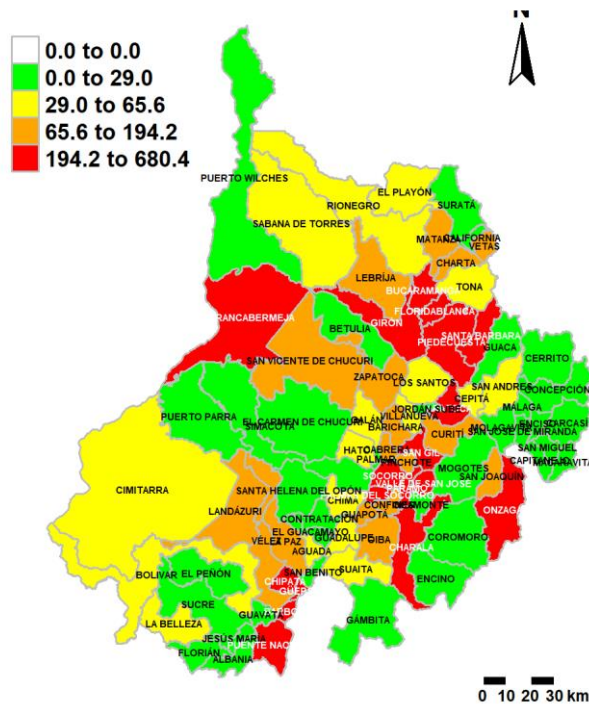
N

0.0 to 0.0
0.0 to 29.0
29.0 to 65.6
65.6 to 194.2
194.2 to 680.4

PUERTO WILCHES
RIONEGRO
EL PLAYÓN
SURATÁ
SABANA DE TORRES
MATANZA
CALIFORNIA
VETAS
CHARTA
LEBRIJA
TONA
BUCARAMANGA
GIRÓN
FLORIDABLANCA
BARRANCABERMEJA
BETULIA
SANTA BÁRBARA
PIEDECUESTA
GUACA
CERRITO
SAN VICENTE DE CHUCURÍ
ZAPATOCA
LOS SANTOS
SAN ANDRÉS
CONCEPCIÓN
CEPITÁ
VILLANUEVA
PUERTO PARRA
EL CARMEN DE CHUCURÍ
SIMACOTA
JORDÁN
MÁLAGA
BARICHARA
CURITÍ
SAN JOSÉ DE MIRANDA
MOLAGAVITA
ENCISO
CARCASÍ
SAN MIGUEL
CAPITANEJO
MACARAVITA
HATO
CABRERA
PALMAR
PINCHOTE
SAN GIL
MOGOTES
SAN JOAQUÍN
CIMITARRA
SANTA HELENA DEL OPÓN
SOCORRO
VALLE DE SAN JOSÉ
EL SOCORRO
CONFINES
OCAMONTE
ONZAGA
LANDÁZURI
CONTRATACIÓN
CHIMA
GUAPOTÁ
EL GUACAMAYO
GUADALUPE
COROMORO
VÉLEZ
LA PAZ
AGUADA
OIBA
CHARALÁ
BOLÍVAR
EL PEÑÓN
SAN BENITO
SUAITA
ENCINO
CHIPATÁ
GÜEPSA
SUCRE
GUAVATÁ
GÁMBITA
LA BELLEZA
JESÚS MARÍA
PUENTE NACIONAL
FLORIÁN
ALBANIA

0 10 20 30 km